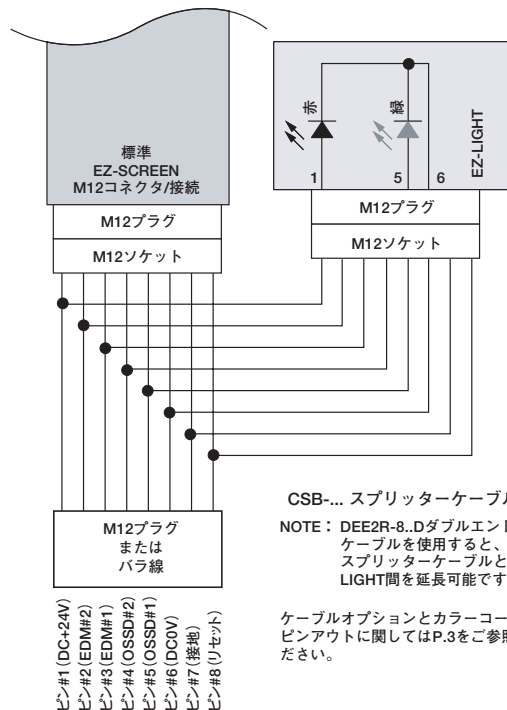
標準
EZ-SCREEN
M12コネクタ/接続

M12プラグ

M12ソケット

赤

緑

EZ-LIGHT

1

5

6

M12プラグ

M12ソケット

CSB-... スプリッターケーブ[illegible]

NOTE： DEE2R-8..Dダブルエン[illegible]
ケーブルを使用すると、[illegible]
スプリッターケーブルと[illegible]
LIGHT間を延長可能です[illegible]

ケーブルオプションとカラーコー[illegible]
ピンアウトに関してはP.3をご参照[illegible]
ださい。

M12プラグ
または
バラ線

ピン#1（DC+24V）
ピン#2（EDM#2）
ピン#3（EDM#1）
ピン#4（OSSD#2）
ピン#5（OSSD#1）
ピン#6（DC0V）
ピン#7（接地）
ピン#8（リセット）